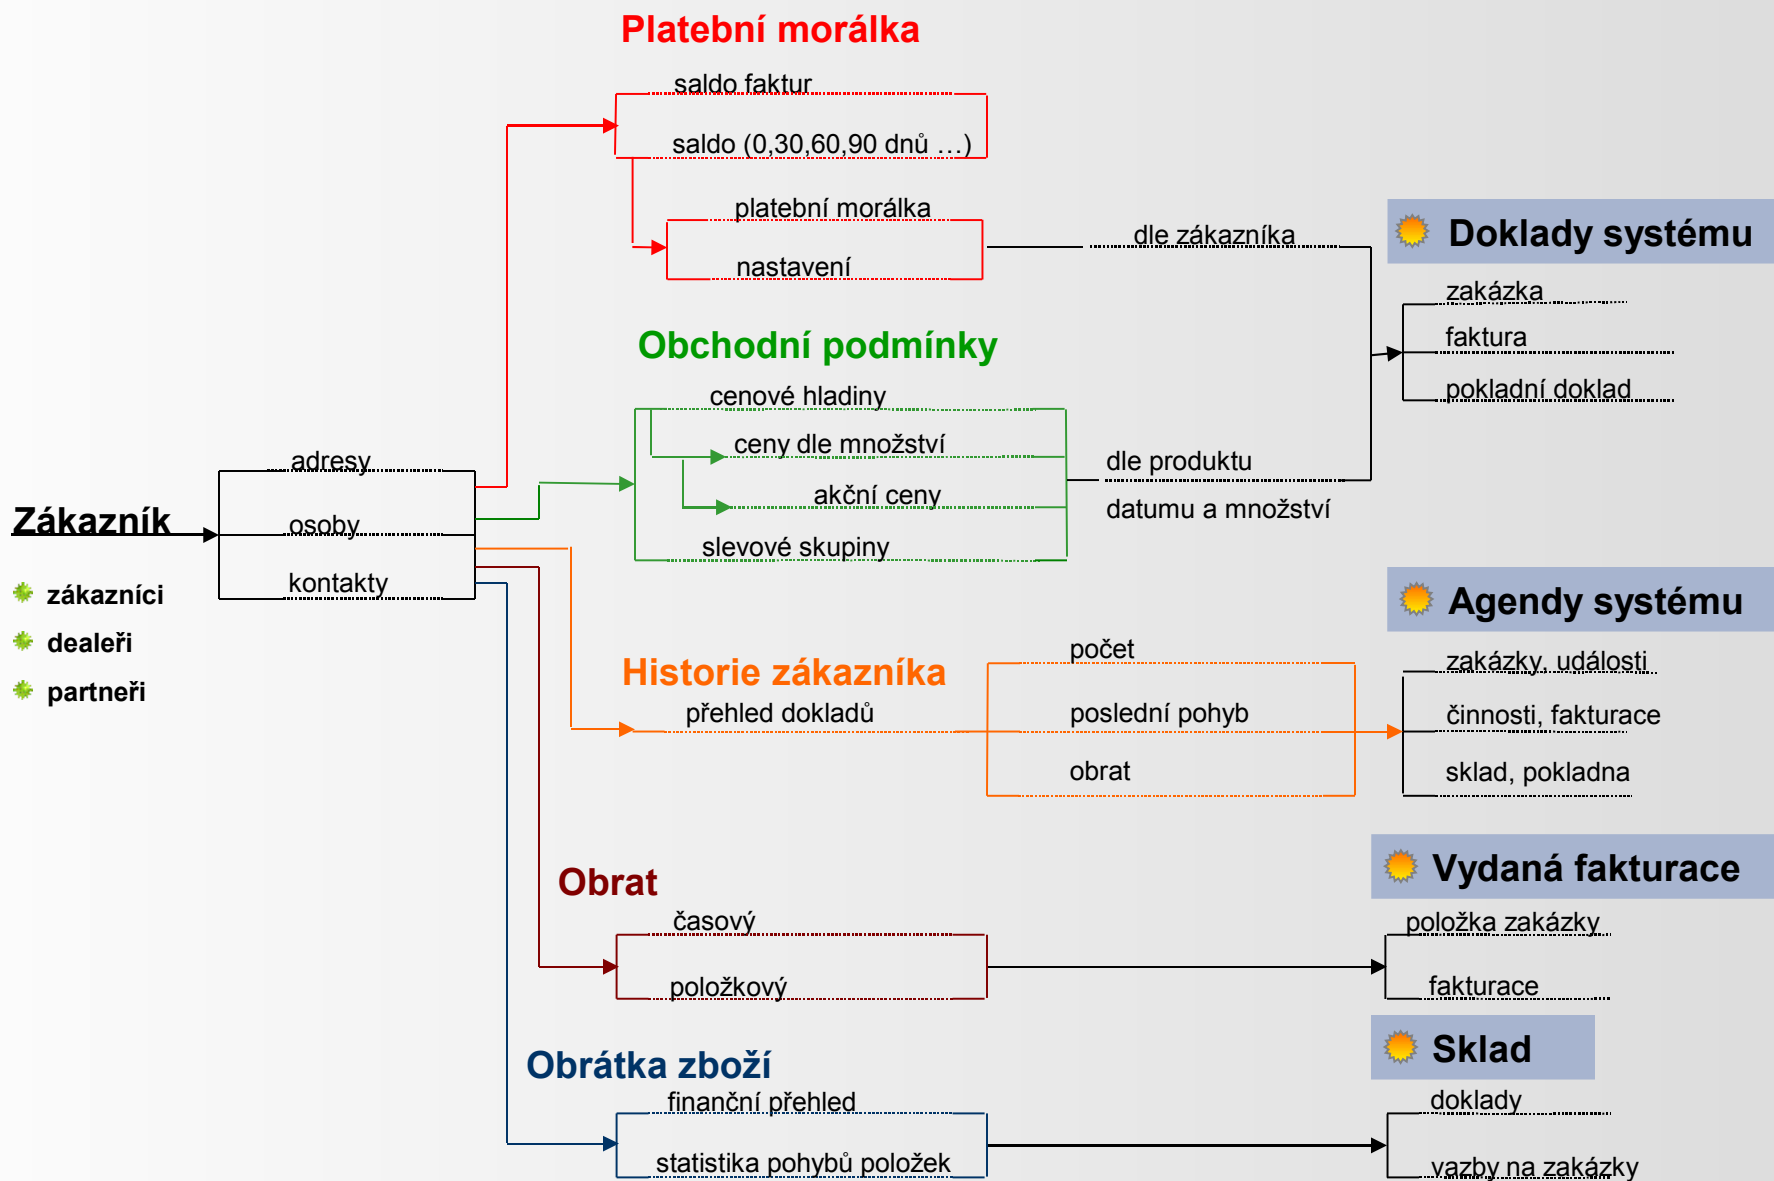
Platební morálka

saldo faktur

saldo (0,30,60,90 dnů …)

platební morálka

nastavení

dle zákazníka

Doklady systému

zakázka

faktura

pokladní doklad

Obchodní podmínky

cenové hladiny

ceny dle množství

akční ceny

slevové skupiny

dle produktu

datumu a množství

Zákazník

adresy

osoby

kontakty

zákazníci

dealeři

partneři

Agendy systému

Historie zákazníka

přehled dokladů

počet

poslední pohyb

obrat

zakázky, události

činnosti, fakturace

sklad, pokladna

Obrat

časový

položkový

Vydaná fakturace

položka zakázky

fakturace

Obrátka zboží

finanční přehled

statistika pohybů položek

Sklad

doklady

vazby na zakázky